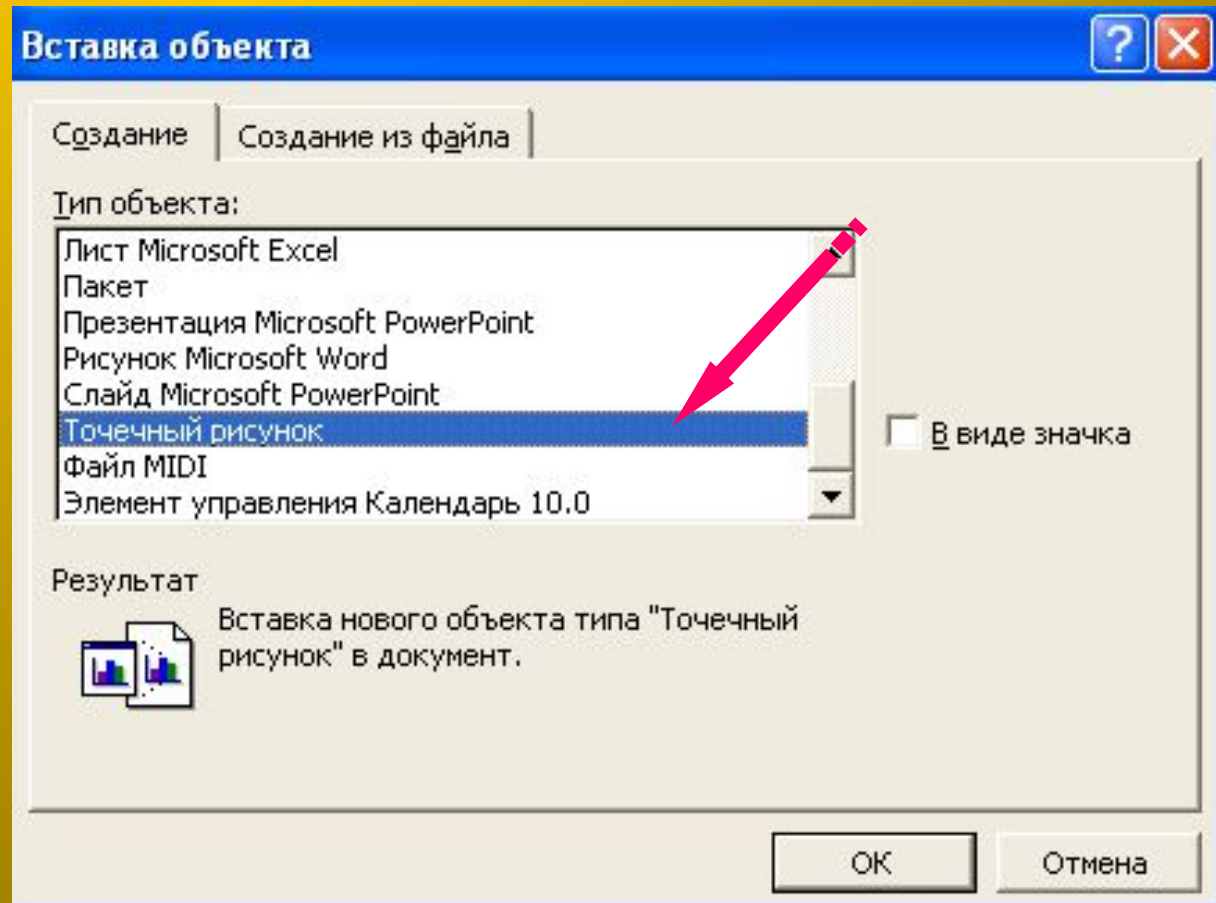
Вставка объекта

Создание | Создание из файла

Тип объекта:

Лист Microsoft Excel
Пакет
Презентация Microsoft PowerPoint
Рисунок Microsoft Word
Слайд Microsoft PowerPoint
Точечный рисунок
Файл MIDI
Элемент управления Календарь 10.0

В виде значка

Результат

Вставка нового объекта типа "Точечный рисунок" в документ.

OK

Отмена